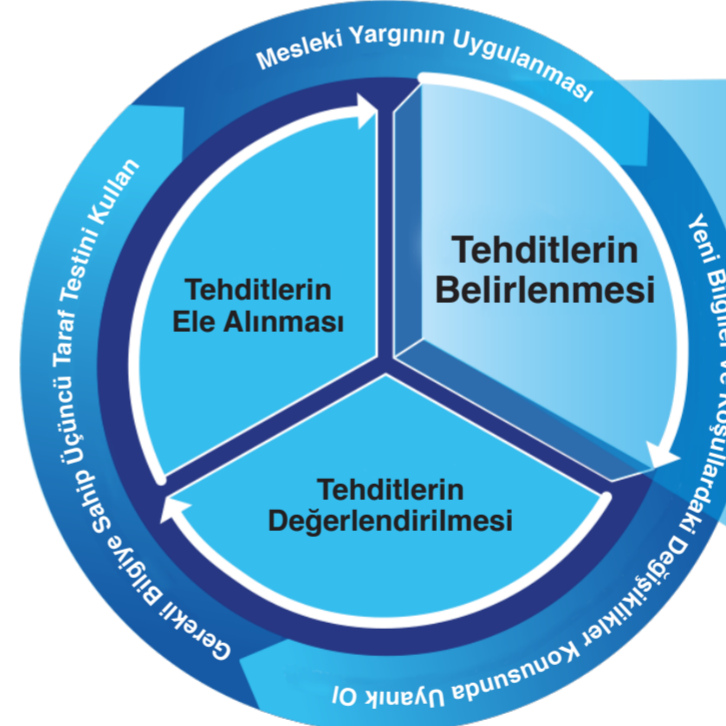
Mesleki Yargının Uygulanması

Yeni Bilgiler ve Koşullardaki Değişiklikler Konusunda Uyanık Ol

Gerekli Bilgiye Sahip Üçüncü Taraf Testini Kullan

Tehditlerin Belirlenmesi

Tehditlerin Değerlendirilmesi

Tehditlerin Ele Alınması